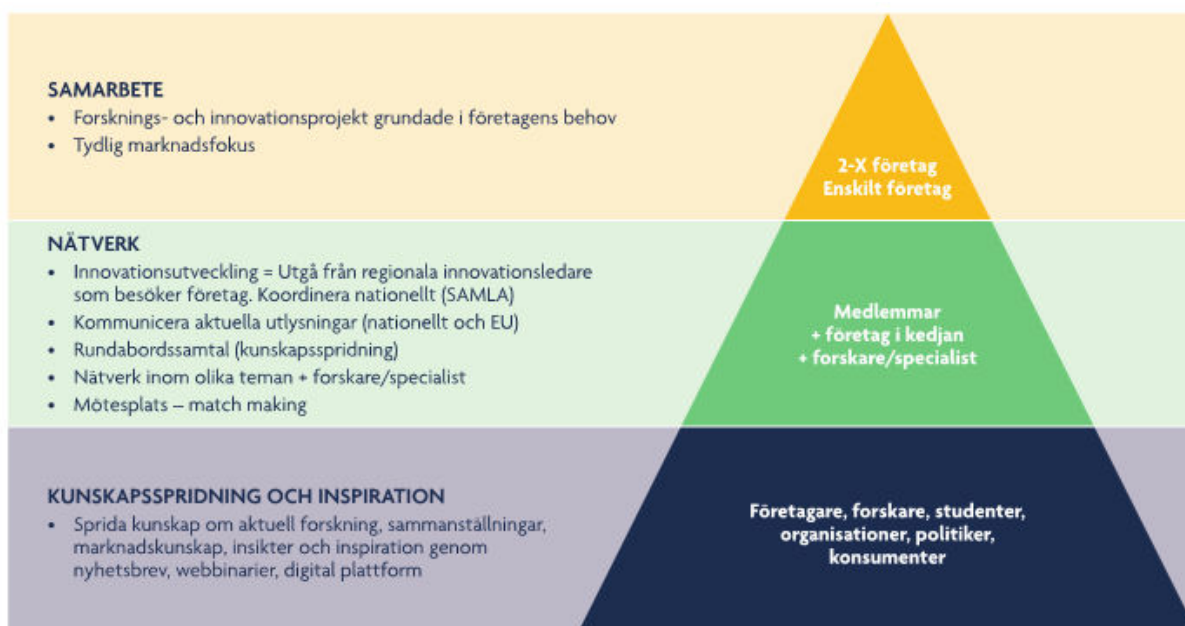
SAMARBETE
• Forsknings- och innovationsprojekt grundade i företagens behov
• Tydlig marknadsfokus

2-X företag
Enskilt företag

NÄTVERK
• Innovationsutveckling = Utgå från regionala innovationsledare som besöker företag. Koordinera nationellt (SAMLA)
• Kommunicera aktuella utlysningar (nationellt och EU)
• Rundabordssamtal (kunskapsspridning)
• Nätverk inom olika teman + forskare/specialist
• Mötesplats – match making

Medlemmar
+ företag i kedjan
+ forskare/specialist

KUNSKAPSSPRIDNING OCH INSPIRATION
• Sprida kunskap om aktuell forskning, sammanställningar, marknadskunskap, insikter och inspiration genom nyhetsbrev, webbinarier, digital plattform

Företagare, forskare, studenter, organisationer, politiker, konsumenter